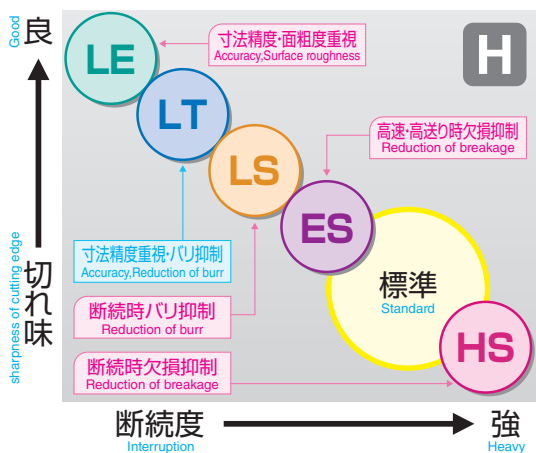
良
Good

H

LE
寸法精度・面粗度重視
Accuracy,Surface roughness

LT

LS
高速・高送り時欠損抑制
Reduction of breakage

ES

寸法精度重視・バリ抑制
Accuracy,Reduction of burr

標準
Standard

断続時バリ抑制
Reduction of burr

HS

断続時欠損抑制
Reduction of breakage

sharpness of cutting edge
切れ味

断続度
Interruption

強
Heavy